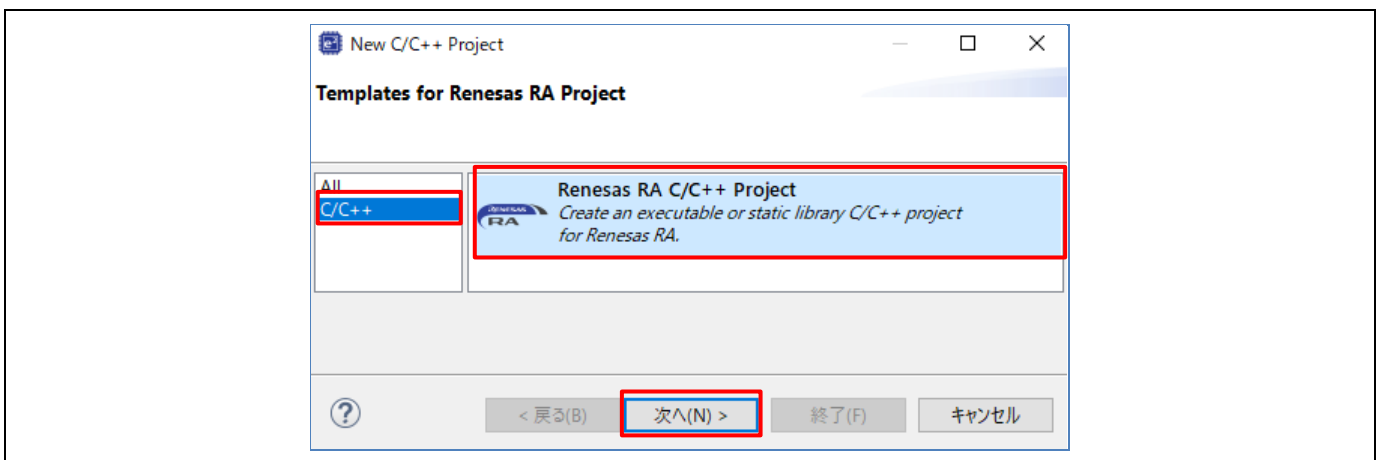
New C/C++ Project

Templates for Renesas RA Project

All
C/C++

RENESAS RA

Renesas RA C/C++ Project
Create an executable or static library C/C++ project for Renesas RA.

?

< 戻る(B)
次へ(N) >
終了(F)
キャンセル